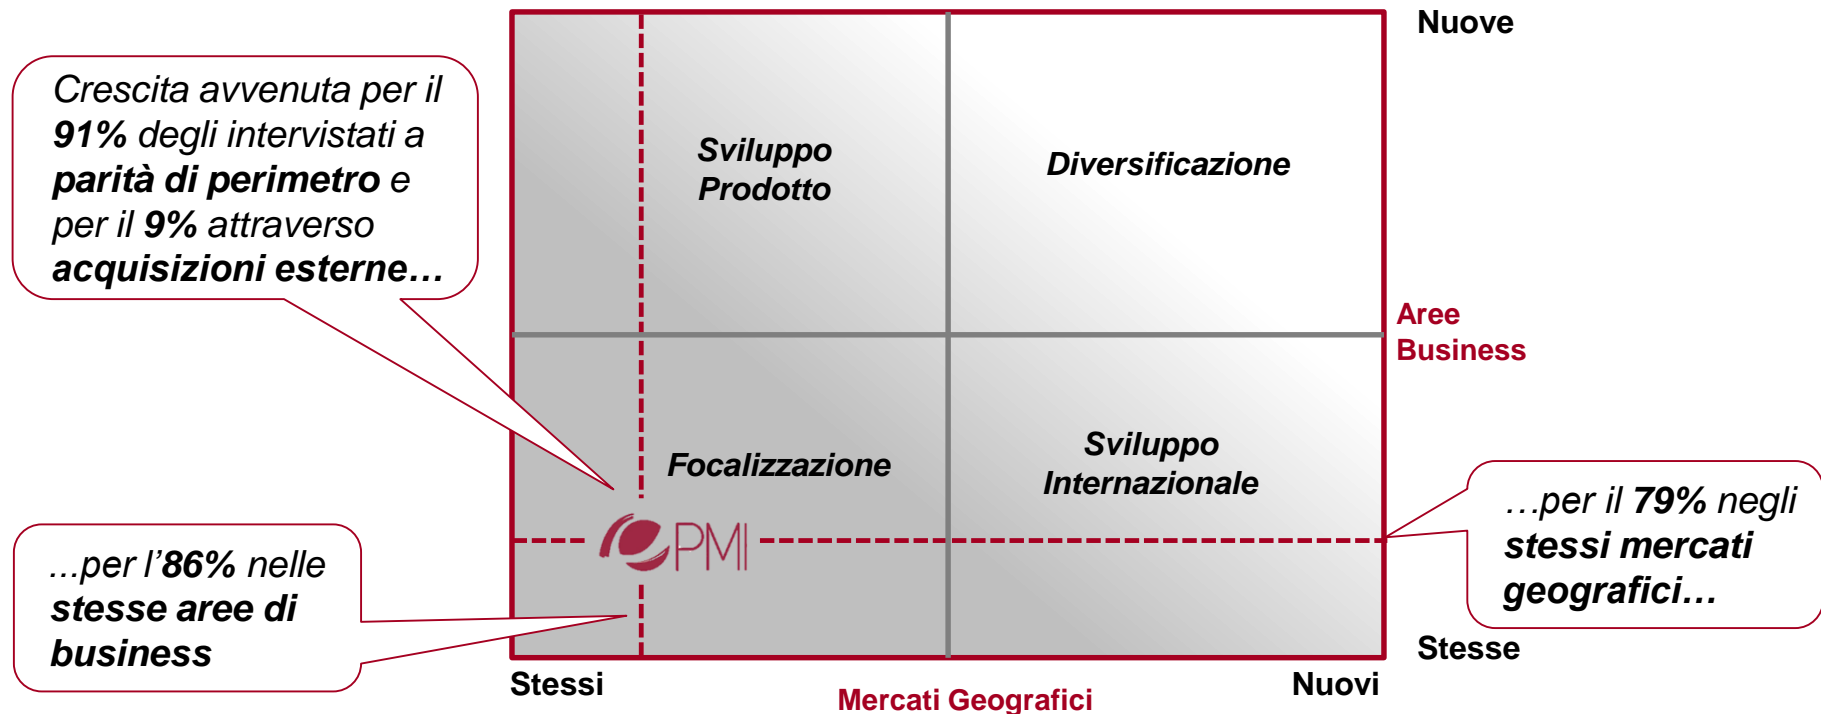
Crescita avvenuta per il **91%** degli intervistati a **parità di perimetro** e per il **9%** attraverso **acquisizioni esterne…**

Nuove

Sviluppo Prodotto

Diversificazione

Aree Business

Focalizzazione

Sviluppo Internazionale

PMI

…per il **79%** negli **stessi mercati geografici…**

...per l’**86%** nelle **stesse aree di business**

Stesse

Stessi

Mercati Geografici

Nuovi